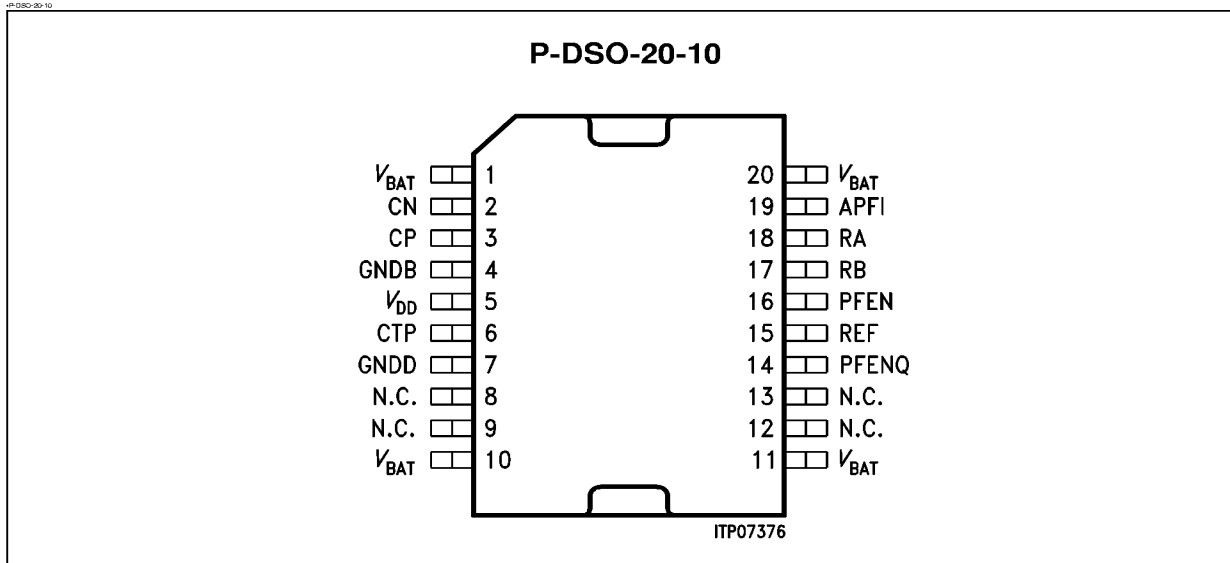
P-DSO-20-10

P-DSO-20-10

$V_{BAT}$ 1
CN 2
CP 3
GNDB 4
$V_{DD}$ 5
CTP 6
GNDD 7
N.C. 8
N.C. 9
$V_{BAT}$ 10

20 $V_{BAT}$
19 APFI
18 RA
17 RB
16 PFEN
15 REF
14 PFENQ
13 N.C.
12 N.C.
11 $V_{BAT}$

ITP07376